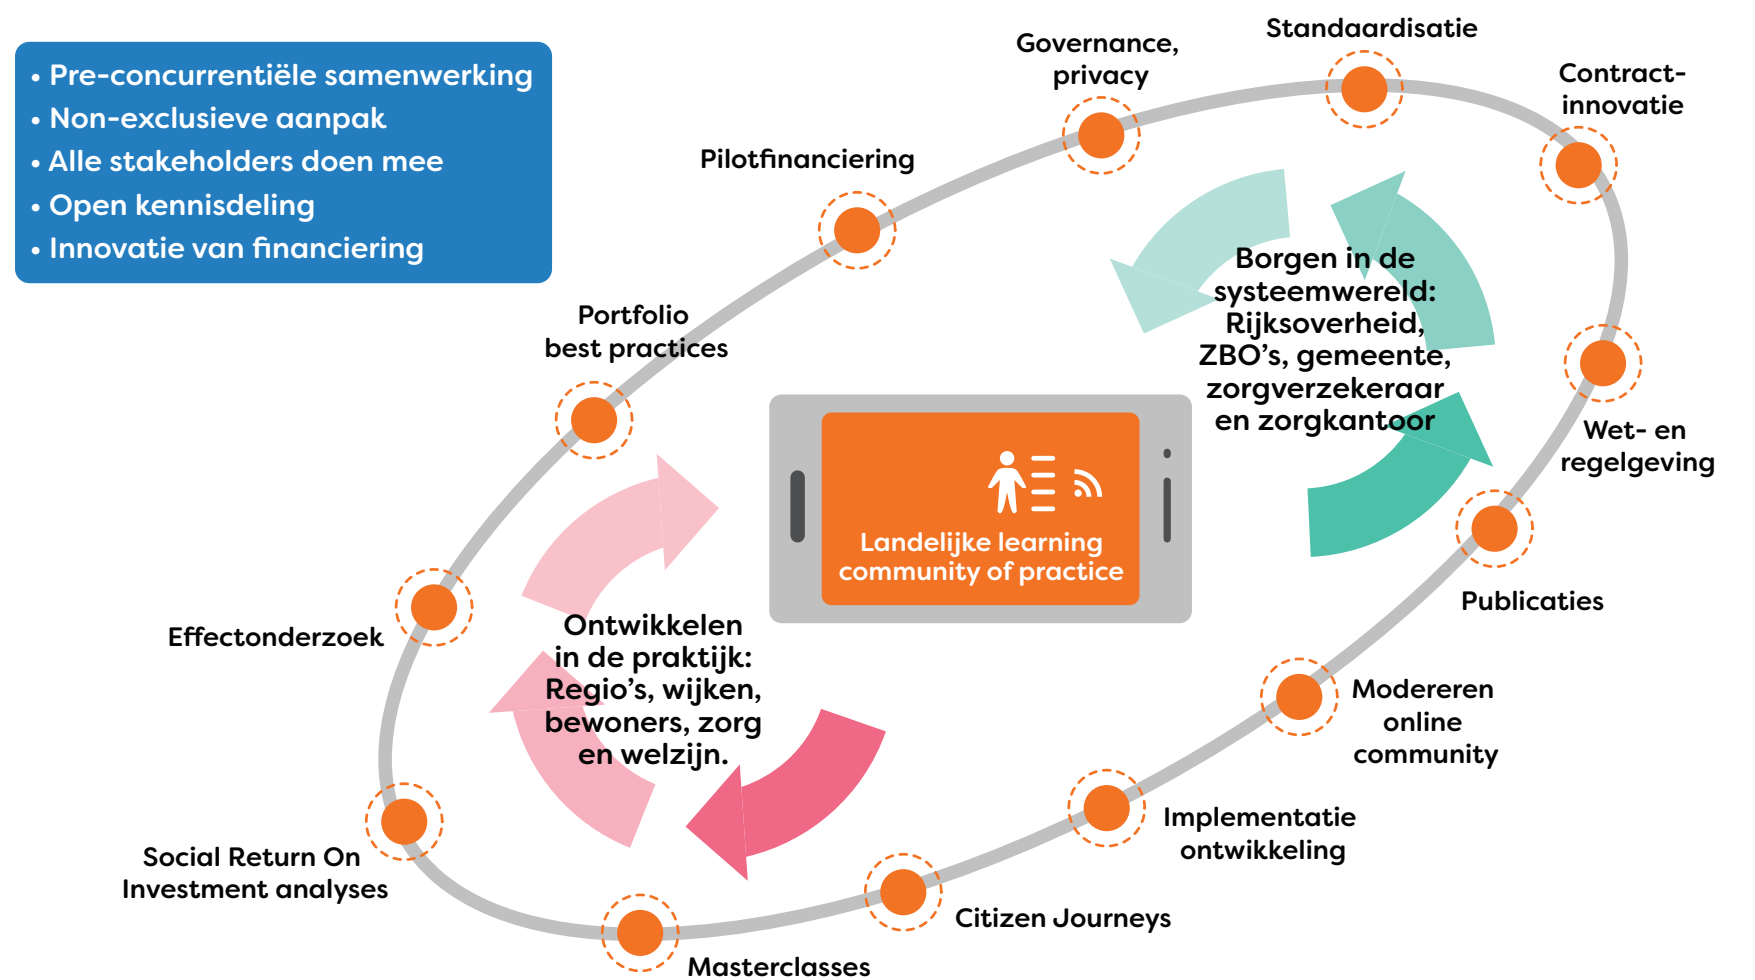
• Pre-concurrentiële samenwerking
• Non-exclusieve aanpak
• Alle stakeholders doen mee
• Open kennisdeling
• Innovatie van financiering

Governance, privacy

Standaardisatie

Contract-innovatie

Pilotfinanciering

Borgen in de systeemwereld: Rijksoverheid, ZBO's, gemeente, zorgverzekeraar en zorgkantoor

Portfolio best practices

Wet- en regelgeving

Landelijke learning community of practice

Publicaties

Effectonderzoek

Ontwikkelen in de praktijk: Regio's, wijken, bewoners, zorg en welzijn.

Modereren online community

Implementatie ontwikkeling

Social Return On Investment analyses

Citizen Journeys

Masterclasses